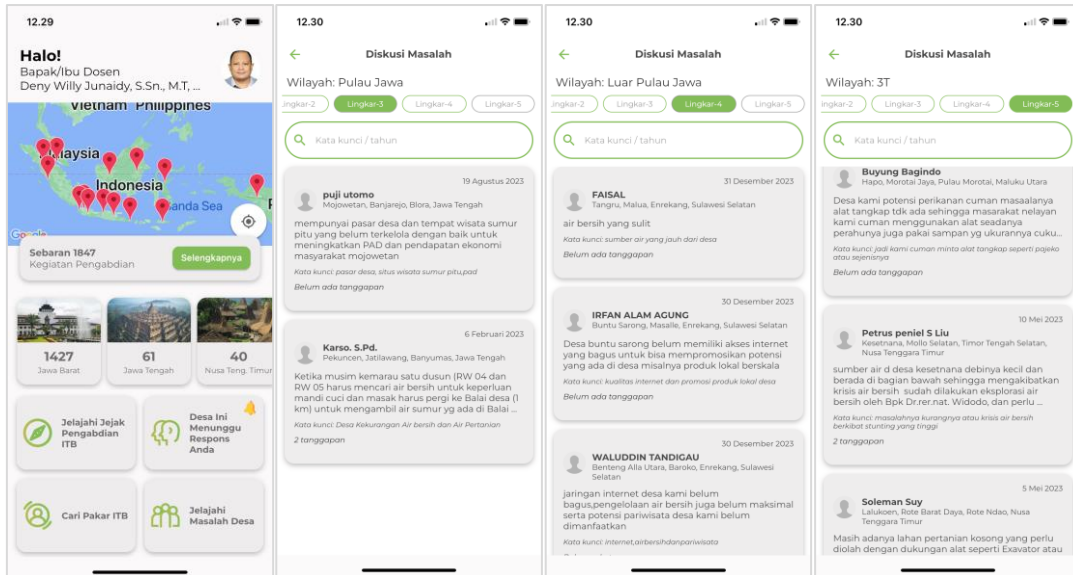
12.29

Halo!
Bapak/Ibu Dosen
Deny Willy Junaidy, S.Sn., M.T., ...

Vietnam Philippines
alaysia
Indonesia
Banda Sea
Google

Sebaran 1847
Kegiatan Pengabdian
Selengkapnya

1427
Jawa Barat

61
Jawa Tengah

40
Nusa Teng. Timur

Jelajahi Jejak Pengabdian ITB

Desa Ini Menunggu Respons Anda

Cari Pakar ITB

Jelajahi Masalah Desa

12.30

Diskusi Masalah

Wilayah: Pulau Jawa

Lingkar-2 Lingkar-3 Lingkar-4 Lingkar-5

Kata kunci / tahun

puji utomo
19 Agustus 2023
Mojowetan, Banjarejo, Blora, Jawa Tengah
mempunyai pasar desa dan tempat wisata sumur pitu yang belum terkelola dengan baik untuk meningkatkan PAD dan pendapatan ekonomi masyarakat mojowetan
Kata kunci: pasar desa, situs wisata sumur pitu,pad
Belum ada tanggapan

Karso. S.Pd.
6 Februari 2023
Pekuncen, Jatilawang, Banyumas, Jawa Tengah
Ketika musim kemarau satu dusun (RW 04 dan RW 05 harus mencari air bersih untuk keperluan mandi cuci dan masak harus pergi ke Balai desa (1 km) untuk mengambil air sumur yg ada di Balai ...
Kata kunci: Desa Kekurangan Air bersih dan Air Pertanian
2 tanggapan

12.30

Diskusi Masalah

Wilayah: Luar Pulau Jawa

Lingkar-2 Lingkar-3 Lingkar-4 Lingkar-5

Kata kunci / tahun

FAISAL
31 Desember 2023
Tangru, Malua, Enrekang, Sulawesi Selatan
air bersih yang sulit
Kata kunci: sumber air yang jauh dari desa
Belum ada tanggapan

IRFAN ALAM AGUNG
30 Desember 2023
Buntu Sarong, Masalle, Enrekang, Sulawesi Selatan
Desa buntu sarong belum memiliki akses internet yang bagus untuk bisa mempromosikan potensi yang ada di desa misalnya produk lokal berskala
Kata kunci: kualitas internet dan promosi produk lokal desa
Belum ada tanggapan

WALUDDIN TANDIGAU
30 Desember 2023
Benteng Alla Utara, Baroko, Enrekang, Sulawesi Selatan
jaringan internet desa kami belum bagus,pengelolaan air bersih juga belum maksimal serta potensi pariwisata desa kami belum dimanfaatkan
Kata kunci: internet,airbersihdanpariwisata

12.30

Diskusi Masalah

Wilayah: 3T

Lingkar-2 Lingkar-3 Lingkar-4 Lingkar-5

Kata kunci / tahun

Buyung Bagindo
Hapo, Morotai Jaya, Pulau Morotai, Maluku Utara
Desa kami potensi perikanan cuman masaalanya alat tangkap tdk ada sehingga masarakat nelayan kami cuman menggunakan alat seadanya perahunya juga pakai sampan yg ukurannya cuku...
Kata kunci: jadi kami cuman minta alat tangkap seperti pajeko atau sejenisnya
Belum ada tanggapan

Petrus peniel S Liu
10 Mei 2023
Kesetnana, Mollo Selatan, Timor Tengah Selatan, Nusa Tenggara Timur
sumber air d desa kesetnana debinya kecil dan berada di bagian bawah sehingga mengakibatkan krisis air bersih sudah dilakukan eksplorasi air bersih oleh Bpk Dr.rer.nat. Widodo, dan perlu ...
Kata kunci: masalahnya kurangnya atau krisis air bersih berkibat stunting yang tinggi
2 tanggapan

Soleman Suy
5 Mei 2023
Lalukoen, Rote Barat Daya, Rote Ndao, Nusa Tenggara Timur
Masih adanya lahan pertanian kosong yang perlu diolah dengan dukungan alat seperti Exavator atau